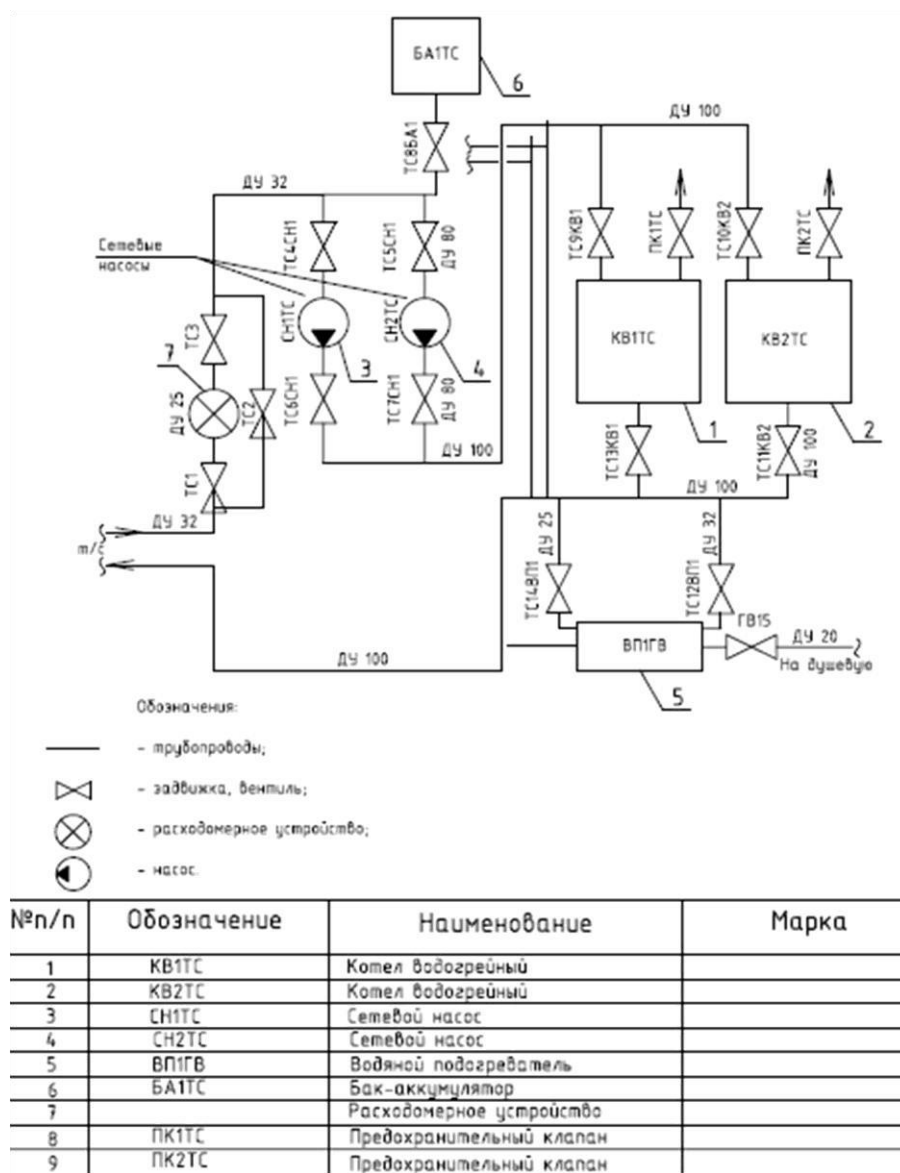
БА1ТС
6
ТС8БА1
ДУ 100
ДУ 32
Сетевые насосы
ТС4СН1
ТС5СН1
ДУ 80
ТС9КВ1
ПК1ТС
ТС10КВ2
ПК2ТС
ТС3
СН1ТС
СН2ТС
КВ1ТС
КВ2ТС
7
ДУ 25
ТС2
3
4
ТС6СН1
ТС7СН1
ДУ 80
1
2
ДУ 100
ТС13КВ1
ТС11КВ2
ДУ 100
ТС1
ДУ 100
ДУ 32
т/с
ТС14ВП1
ДУ 25
ТС12ВП1
ДУ 32
ГВ15
ВП1ГВ
ДУ 20
ДУ 100
На душевую
5

Обозначения:
- трубопроводы;
- задвижка, вентиль;
- расходомерное устройство;
- насос.

| №п/п | Обозначение | Наименование | Марка |
|---|---|---|---|
| 1 | КВ1ТС | Котел водогрейный | |
| 2 | КВ2ТС | Котел водогрейный | |
| 3 | СН1ТС | Сетевой насос | |
| 4 | СН2ТС | Сетевой насос | |
| 5 | ВП1ГВ | Водяной подогреватель | |
| 6 | БА1ТС | Бак-аккумулятор | |
| 7 | | Расходомерное устройство | |
| 8 | ПК1ТС | Предохранительный клапан | |
| 9 | ПК2ТС | Предохранительный клапан | |